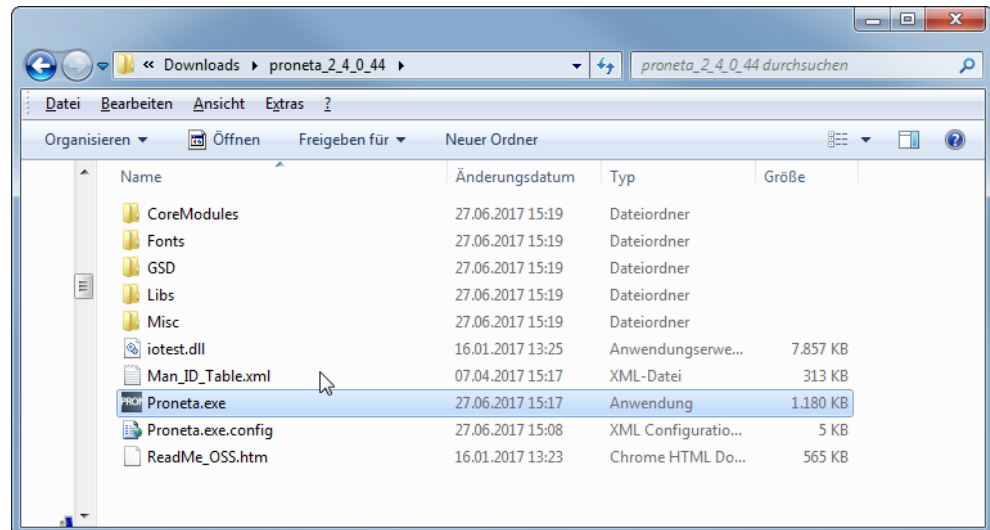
« Downloads ▸ proneta_2_4_0_44 ▸

proneta_2_4_0_44 durchsuchen

Datei Bearbeiten Ansicht Extras ?

Organisieren ▾ Öffnen Freigeben für ▾ Neuer Ordner

| Name | Änderungsdatum | Typ | Größe |
|---|---|---|---|
| CoreModules | 27.06.2017 15:19 | Dateiordner | |
| Fonts | 27.06.2017 15:19 | Dateiordner | |
| GSD | 27.06.2017 15:19 | Dateiordner | |
| Libs | 27.06.2017 15:19 | Dateiordner | |
| Misc | 27.06.2017 15:19 | Dateiordner | |
| iotest.dll | 16.01.2017 13:25 | Anwendungserwe... | 7.857 KB |
| Man_ID_Table.xml | 07.04.2017 15:17 | XML-Datei | 313 KB |
| Proneta.exe | 27.06.2017 15:17 | Anwendung | 1.180 KB |
| Proneta.exe.config | 27.06.2017 15:08 | XML Configuratio... | 5 KB |
| ReadMe_OSS.htm | 16.01.2017 13:23 | Chrome HTML Do... | 565 KB |